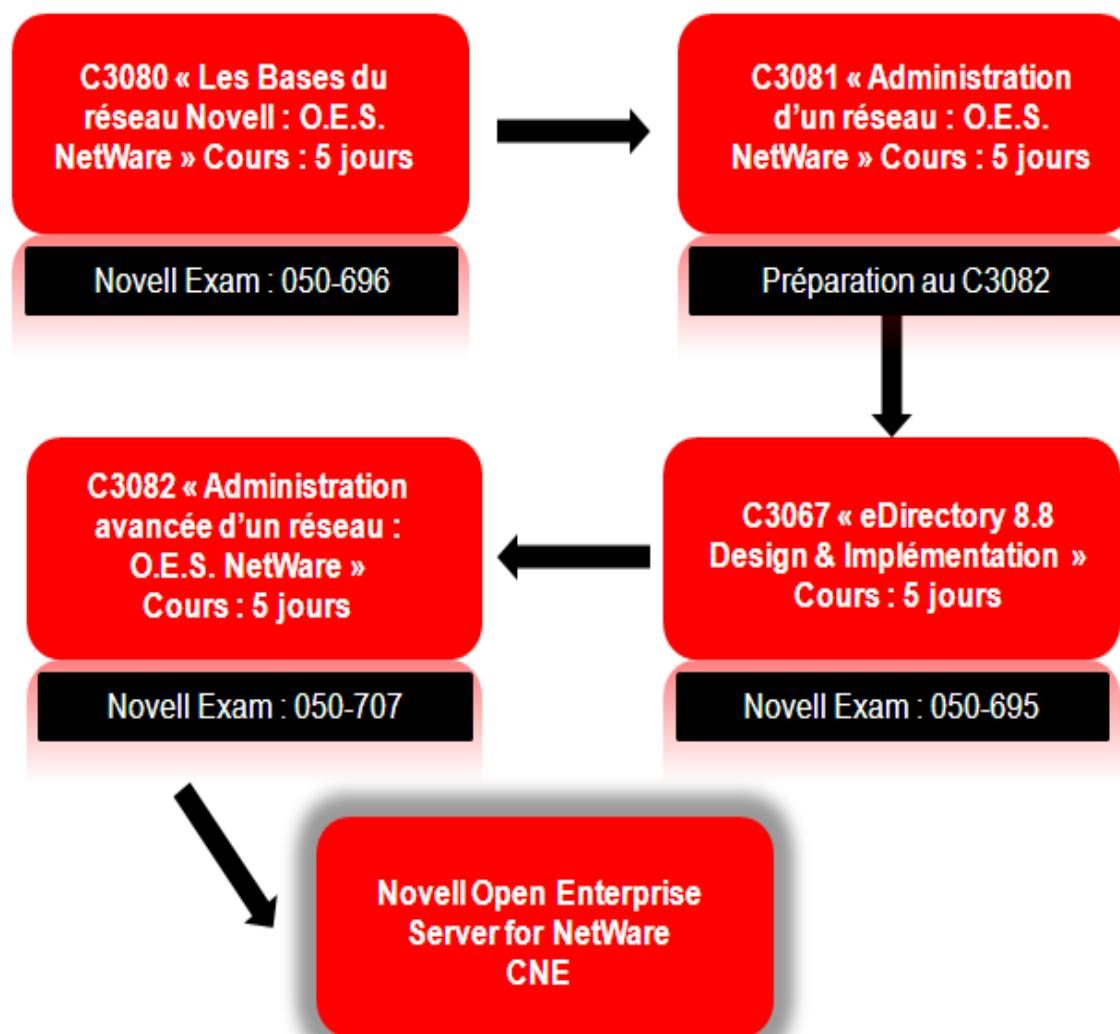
C3080 « Les Bases du réseau Novell : O.E.S. NetWare » Cours : 5 jours

Novell Exam : 050-696

C3081 « Administration d'un réseau : O.E.S. NetWare » Cours : 5 jours

Préparation au C3082

C3067 « eDirectory 8.8 Design & Implémentation » Cours : 5 jours

Novell Exam : 050-695

C3082 « Administration avancée d'un réseau : O.E.S. NetWare » Cours : 5 jours

Novell Exam : 050-707

Novell Open Enterprise Server for NetWare CNE